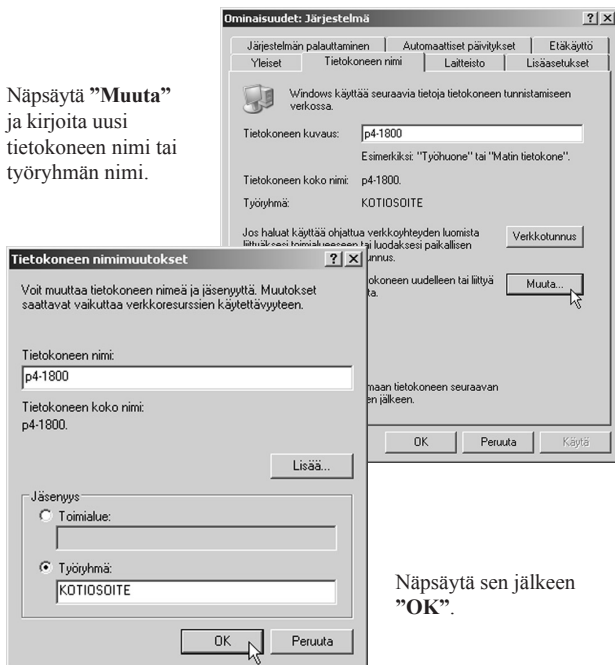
Ominaisuudet: Järjestelmä ? X

Järjestelmän palauttaminen | Automaattiset päivitykset | Etäkäyttö
Yleiset | Tietokoneen nimi | Laitteisto | Lisäasetukset

Windows käyttää seuraavia tietoja tietokoneen tunnistamiseen verkossa.

Tietokoneen kuvaus: p4-1800

Esimerkiksi: "Työhuone" tai "Matin tietokone".

Tietokoneen koko nimi: p4-1800.

Työryhmä: KOTIOSOITE

Jos haluat käyttää ohjattua verkkoyhteyden luomista liittyäksesi toimialueeseen tai luodaksesi paikallisen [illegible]unnus.

Verkkotunnus

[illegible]okoneen uudelleen tai liittyä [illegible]a.

Muuta...

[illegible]maan tietokoneen seuraavan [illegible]en jälkeen.

OK | Peruuta | Käytä

Näpsäytä **"Muuta"** ja kirjoita uusi tietokoneen nimi tai työryhmän nimi.

Tietokoneen nimimuutokset ? X

Voit muuttaa tietokoneen nimeä ja jäsenyyttä. Muutokset saattavat vaikuttaa verkkoresurssien käytettävyyteen.

Tietokoneen nimi:
p4-1800

Tietokoneen koko nimi:
p4-1800.

Lisää...

Jäsenyys
Toimialue:

Työryhmä:
KOTIOSOITE

OK | Peruuta

Näpsäytä sen jälkeen **"OK"**.